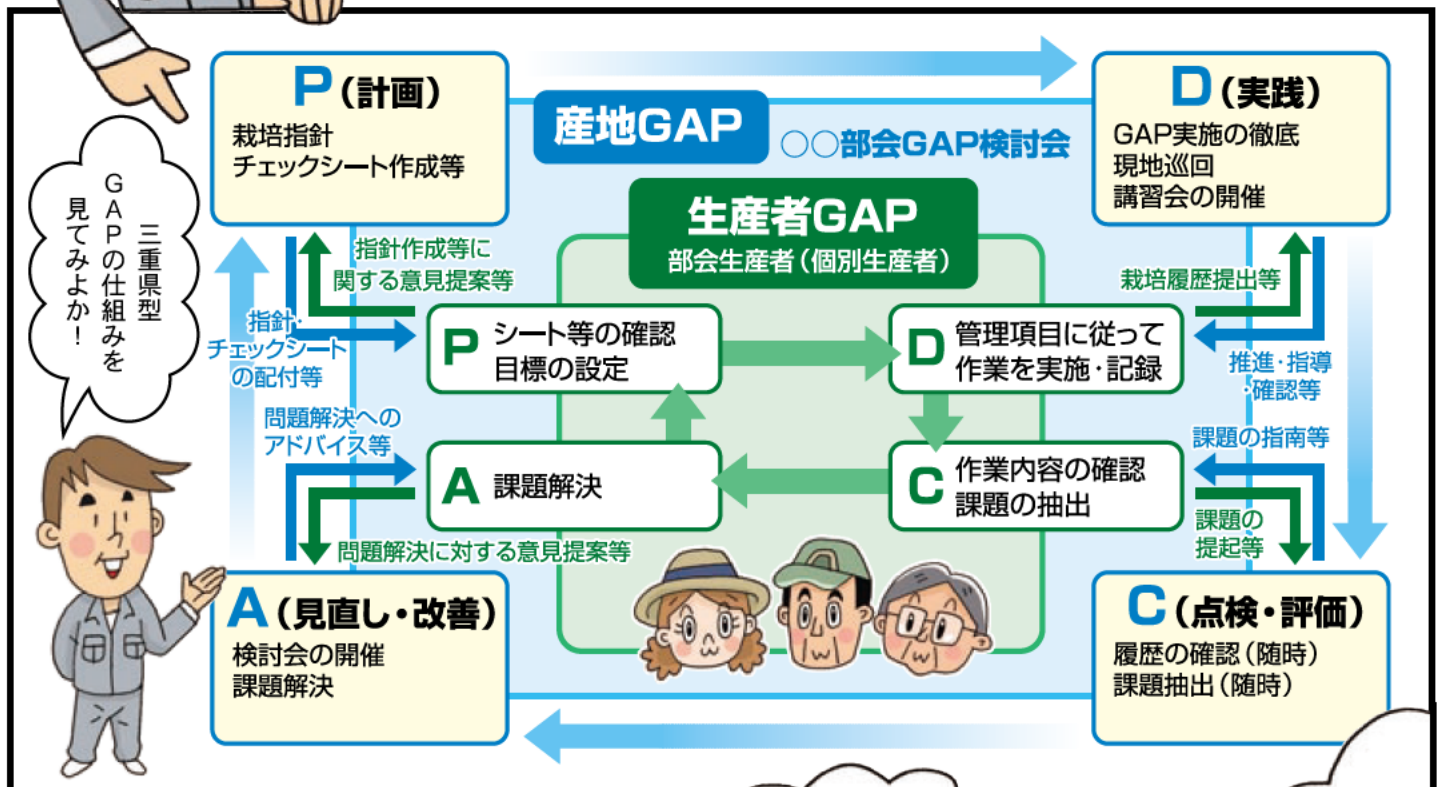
三重県型
GAPの仕組みを
見てみよか!

P(計画)
栽培指針
チェックシート作成等

産地GAP
○○部会GAP検討会

D(実践)
GAP実施の徹底
現地巡回
講習会の開催

生産者GAP
部会生産者(個別生産者)

指針作成等に
関する意見提案等

指針・
チェックシート
の配付等

P シート等の確認
目標の設定

D 管理項目に従って
作業を実施・記録

栽培履歴提出等

推進・指導
・確認等

問題解決への
アドバイス等

A 課題解決

C 作業内容の確認
課題の抽出

課題の指南等

課題の
提起等

問題解決に対する意見提案等

A(見直し・改善)
検討会の開催
課題解決

C(点検・評価)
履歴の確認(随時)
課題抽出(随時)